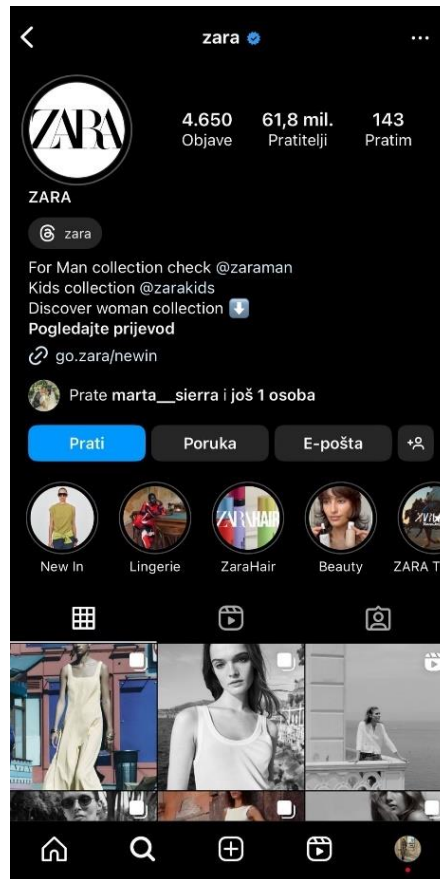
zara

ZARA

4.650
Objave

61,8 mil.
Pratitelji

143
Pratim

ZARA

zara

For Man collection check @zaraman
Kids collection @zarakids
Discover woman collection ⬇️
**Pogledajte prijevod**

go.zara/newin

Prate **marta__sierra** i **još 1 osoba**

Prati | Poruka | E-pošta | +

ZARAHAIR

New In | Lingerie | ZaraHair | Beauty | ZARA T